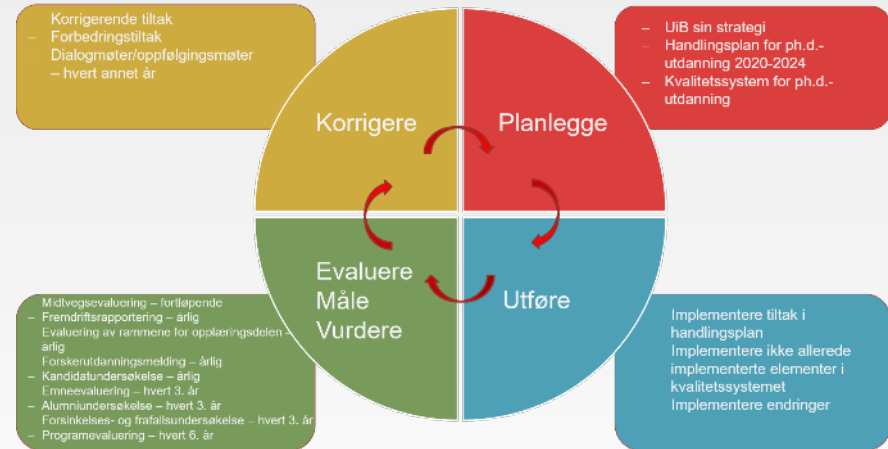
– Korrigerende tiltak
– Forbedringstiltak
– Dialogmøter/oppfølgingsmøter – hvert annet år

– UiB sin strategi
– Handlingsplan for ph.d.-utdanning 2020-2024
– Kvalitetssystem for ph.d.-utdanning

Korrigere

Planlegge

Evaluere
Måle
Vurdere

Utføre

– Midtveisevaluering – fortløpende
– Fremdriftsrapportering – årlig
– Evaluering av rammene for opplæringsdelen – årlig
– Forskerutdanningsmelding – årlig
– Kandidatundersøkelse – årlig
– Emneevaluering – hvert 3. år
– Alumniundersøkelse – hvert 3. år
– Forsinkelses- og frafallsundersøkelse – hvert 3. år
– Programevaluering – hvert 6. år

Implementere tiltak i handlingsplan
Implementere ikke allerede implementerte elementer i kvalitetssystemet
Implementere endringer